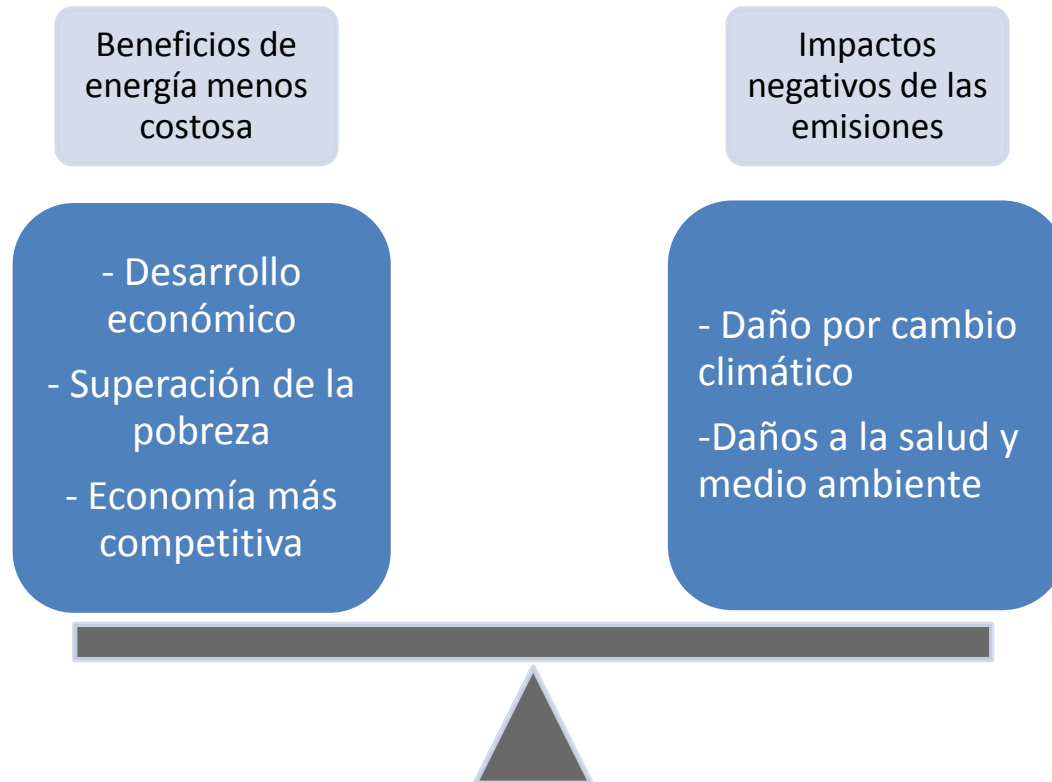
Beneficios de energía menos costosa

Impactos negativos de las emisiones

- Desarrollo económico

- Superación de la pobreza

- Economía más competitiva

- Daño por cambio climático

-Daños a la salud y medio ambiente